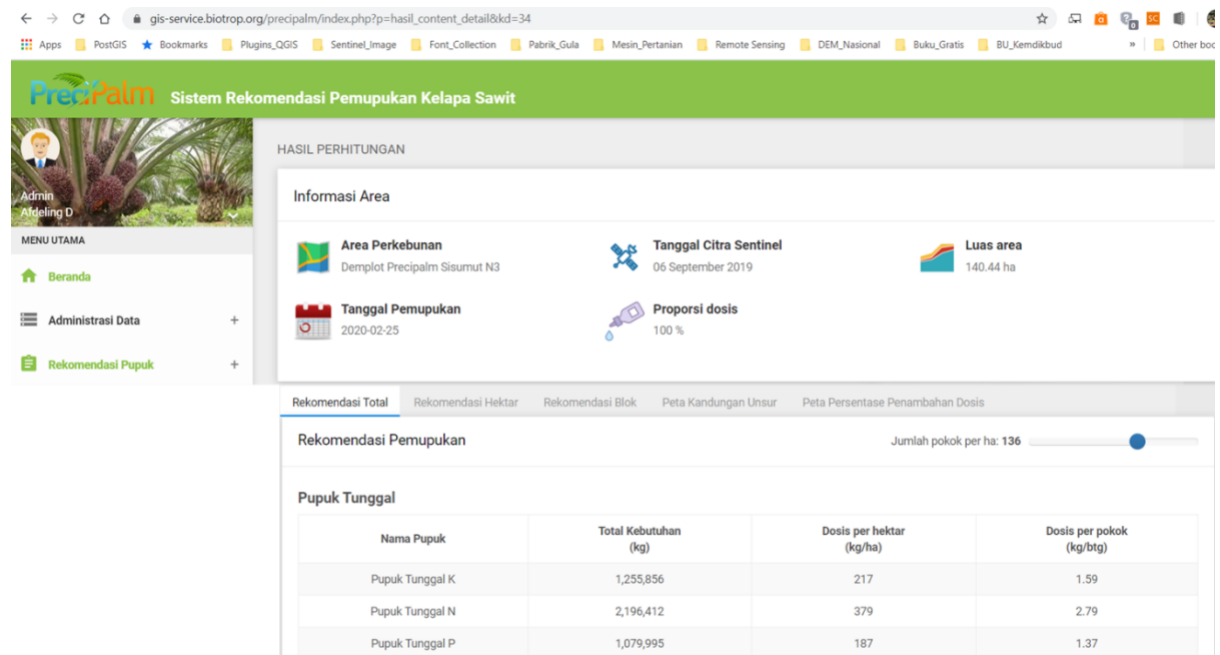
gis-service.biotrop.org/precipalm/index.php?p=hasil_content_detail&kd=34

Apps PostGIS Bookmarks Plugins_QGIS Sentinel_Image Font_Collection Pabrik_Gula Mesin_Pertanian Remote Sensing DEM_Nasional Buku_Gratis BU_Kemdikbud » Other boo

PreciPalm Sistem Rekomendasi Pemupukan Kelapa Sawit

Admin
Afdeling D

MENU UTAMA
Beranda
Administrasi Data +
Rekomendasi Pupuk +

HASIL PERHITUNGAN

Informasi Area

Area Perkebunan
Demplot Precipalm Sisumut N3

Tanggal Citra Sentinel
06 September 2019

Luas area
140.44 ha

Tanggal Pemupukan
2020-02-25

Proporsi dosis
100 %

Rekomendasi Total | Rekomendasi Hektar | Rekomendasi Blok | Peta Kandungan Unsur | Peta Persentase Penambahan Dosis

Rekomendasi Pemupukan

Jumlah pokok per ha: 136

Pupuk Tunggal

| Nama Pupuk | Total Kebutuhan (kg) | Dosis per hektar (kg/ha) | Dosis per pokok (kg/btg) |
|---|---|---|---|
| Pupuk Tunggal K | 1,255,856 | 217 | 1.59 |
| Pupuk Tunggal N | 2,196,412 | 379 | 2.79 |
| Pupuk Tunggal P | 1,079,995 | 187 | 1.37 |